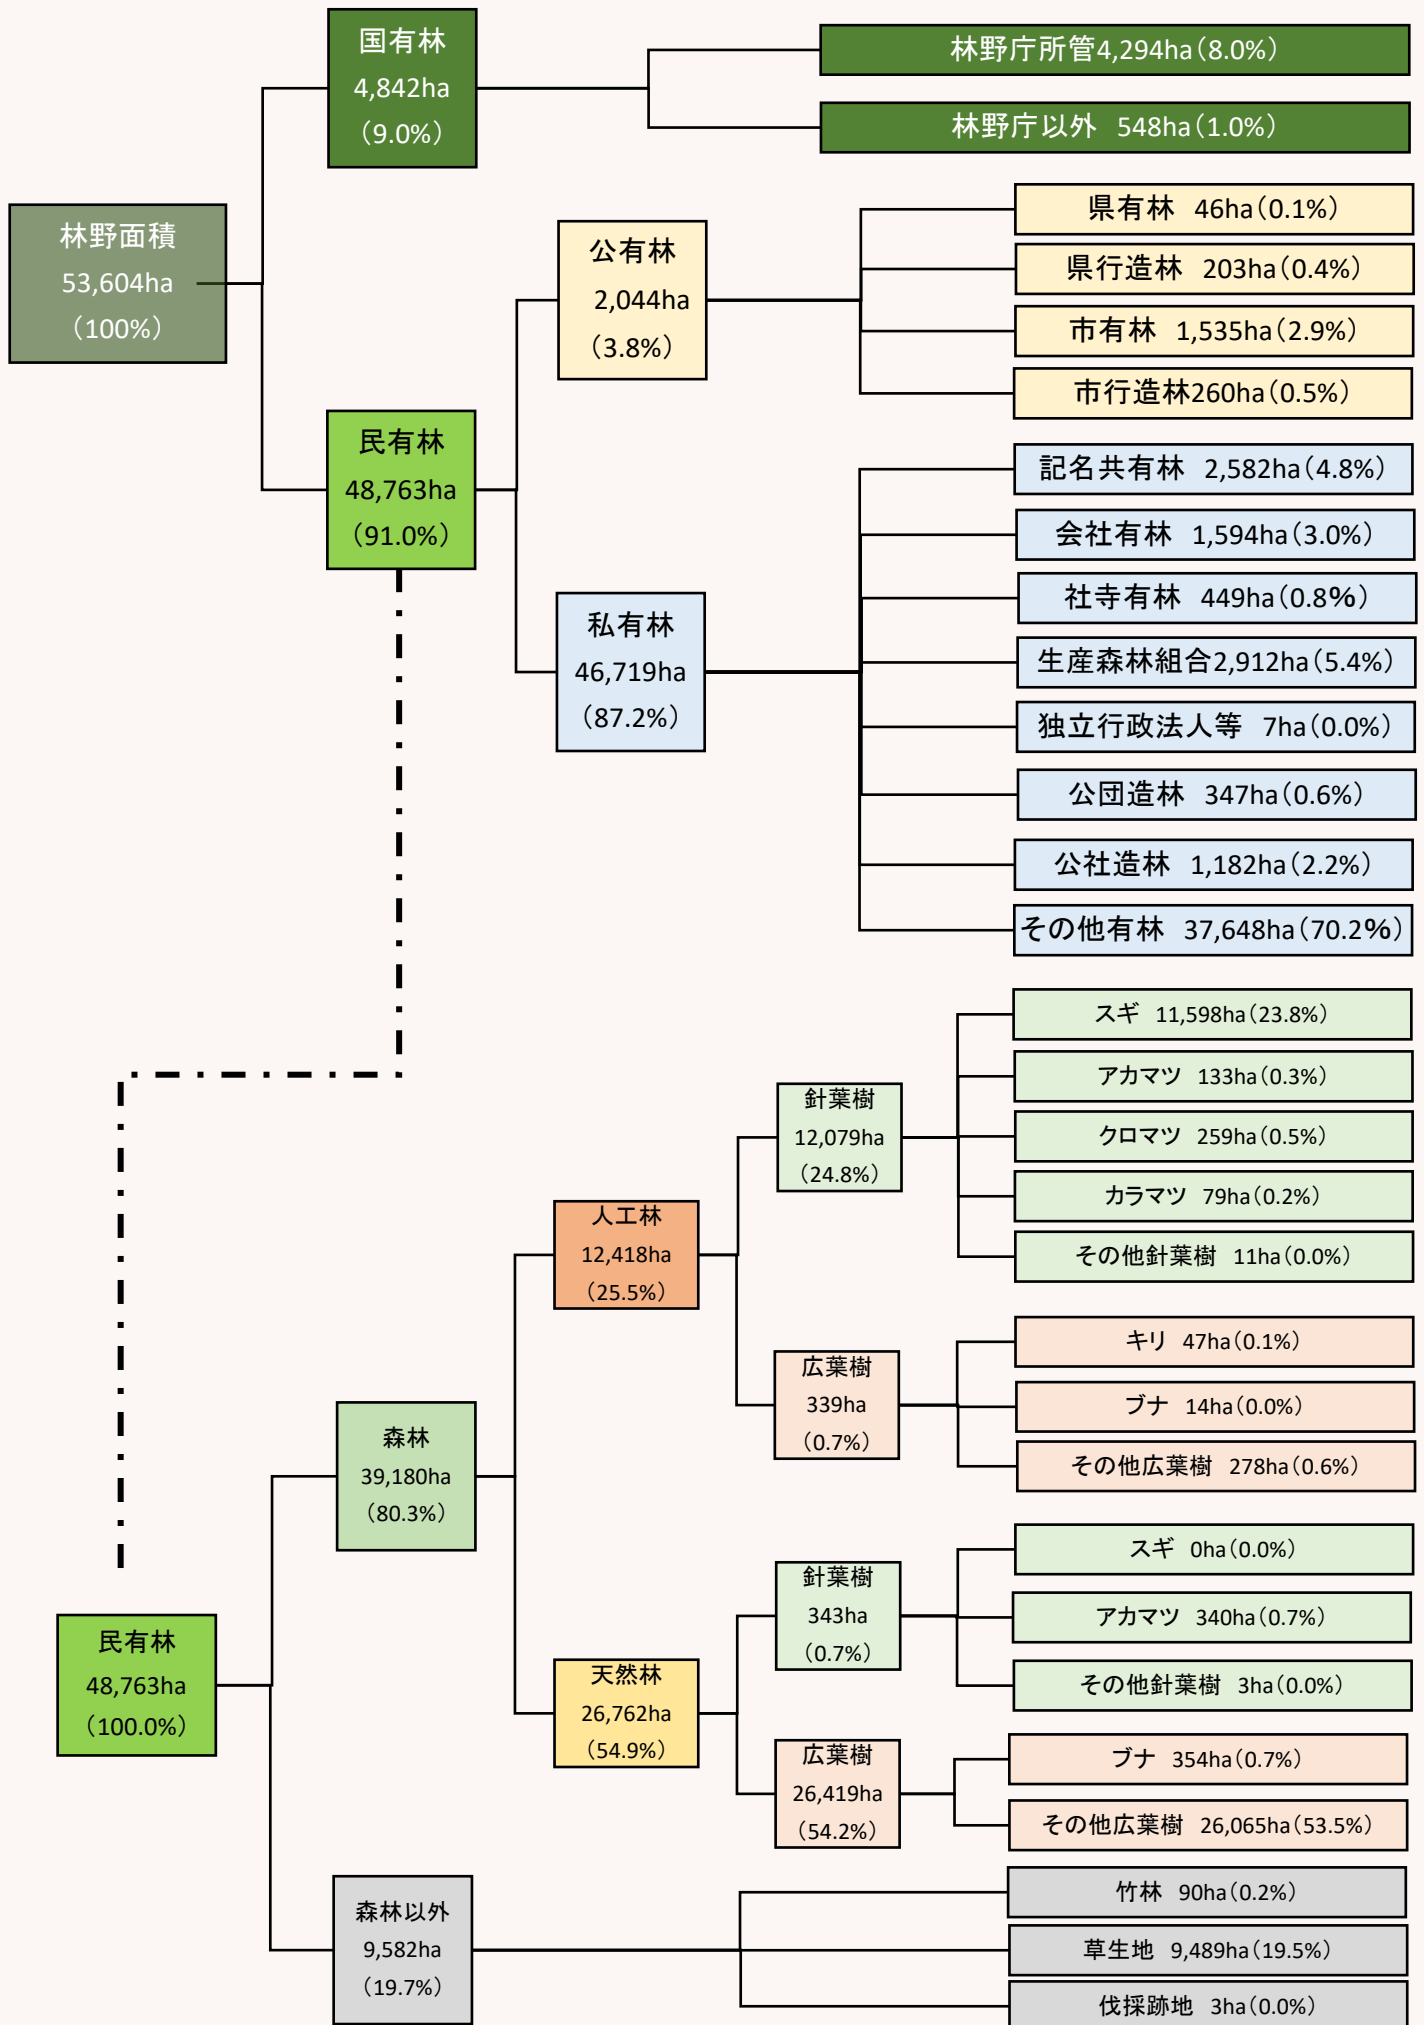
国有林
4,842ha
(9.0%)

林野庁所管4,294ha(8.0%)

林野庁以外 548ha(1.0%)

林野面積
53,604ha
(100%)

公有林
2,044ha
(3.8%)

県有林 46ha(0.1%)

県行造林 203ha(0.4%)

市有林 1,535ha(2.9%)

市行造林260ha(0.5%)

民有林
48,763ha
(91.0%)

記名共有林 2,582ha(4.8%)

会社有林 1,594ha(3.0%)

社寺有林 449ha(0.8%)

私有林
46,719ha
(87.2%)

生産森林組合2,912ha(5.4%)

独立行政法人等 7ha(0.0%)

公団造林 347ha(0.6%)

公社造林 1,182ha(2.2%)

その他有林 37,648ha(70.2%)

スギ 11,598ha(23.8%)

アカマツ 133ha(0.3%)

針葉樹
12,079ha
(24.8%)

クロマツ 259ha(0.5%)

人工林
12,418ha
(25.5%)

カラマツ 79ha(0.2%)

その他針葉樹 11ha(0.0%)

キリ 47ha(0.1%)

広葉樹
339ha
(0.7%)

ブナ 14ha(0.0%)

その他広葉樹 278ha(0.6%)

森林
39,180ha
(80.3%)

スギ 0ha(0.0%)

針葉樹
343ha
(0.7%)

アカマツ 340ha(0.7%)

民有林
48,763ha
(100.0%)

天然林
26,762ha
(54.9%)

その他針葉樹 3ha(0.0%)

広葉樹
26,419ha
(54.2%)

ブナ 354ha(0.7%)

その他広葉樹 26,065ha(53.5%)

竹林 90ha(0.2%)

森林以外
9,582ha
(19.7%)

草生地 9,489ha(19.5%)

伐採跡地 3ha(0.0%)